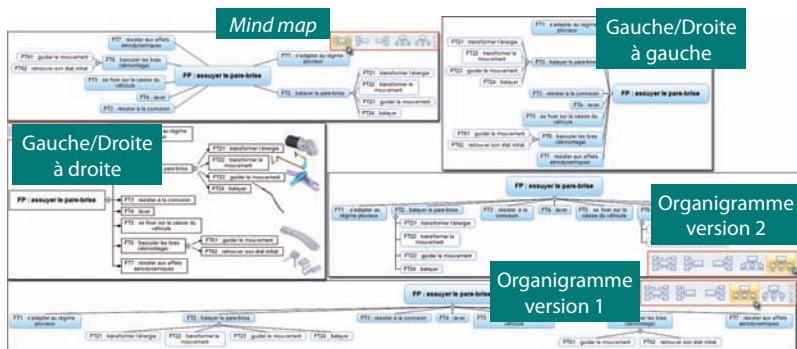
Mind map

FT61 : résister aux effets aérodynamiques

FT5 : basculer les bras (démontage)

FT51 : guider le mouvement

FT52 : ramener son état initial

FT1 : s'adapter au régime pluvieux

FT3 : se fixer sur la caisse du véhicule

FP : essuyer le pare-brise

FT4 : laver

FT2 : balayer le pare-brise

FT21 : transformer l'énergie

FT22 : transformer le mouvement

FT23 : guider le mouvement

FT24 : balayer

FT3 : résister à la corrosion

Gauche/Droite à gauche

FT21 : transformer l'énergie

FT22 : transformer le mouvement

FT23 : guider le mouvement

FT24 : balayer

FT1 : s'adapter au régime pluvieux

FT2 : balayer le pare-brise

FT3 : résister à la corrosion

FT4 : laver

FT5 : se fixer sur la caisse du véhicule

FP : essuyer le pare-brise

FT61 : guider le mouvement

FT62 : ramener son état initial

FT6 : basculer les bras (démontage)

FT7 : résister aux effets aérodynamiques

Gauche/Droite à droite

FT1 : s'adapter au régime pluvieux

FT2 : balayer le pare-brise

FT21 : transformer l'énergie

FT22 : transformer le mouvement

FT23 : guider le mouvement

FT24 : balayer

FP : essuyer le pare-brise

FT3 : résister à la corrosion

FT4 : laver

FT5 : se fixer sur la caisse du véhicule

FT6 : basculer les bras (démontage)

FT61 : guider le mouvement

FT62 : ramener son état initial

FT7 : résister aux effets aérodynamiques

FP : essuyer le pare-brise

FT1 : s'adapter au régime pluvieux

FT2 : balayer le pare-brise

FT3 : résister à la corrosion

FT4 : laver

FT5 : se fixer sur la caisse du véhicule

FT21 : transformer l'énergie

FT22 : transformer le mouvement

FT23 : guider le mouvement

FT24 : balayer

Organigramme version 2

Organigramme version 1

FP : essuyer le pare-brise

FT1 : s'adapter au régime pluvieux

FT2 : balayer le pare-brise

FT3 : résister à la corrosion

FT4 : laver

FT5 : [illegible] véhicule

FT6 : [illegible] les bras (démontage)

FT7 : résister aux effets aérodynamiques

FT21 : transformer l'énergie

FT22 : transformer le mouvement

FT23 : guider le mouvement

FT24 : balayer

FT61 : guider le mouvement

FT62 : ramener son état initial